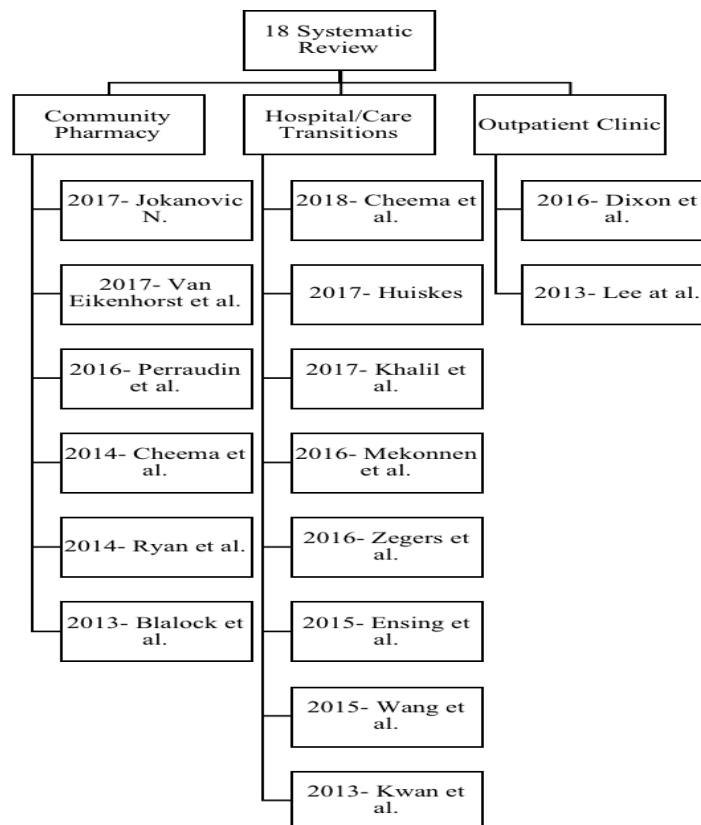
18 Systematic Review

Community Pharmacy

2017- Jokanovic N.

2017- Van Eikenhorst et al.

2016- Perraudin et al.

2014- Cheema et al.

2014- Ryan et al.

2013- Blalock et al.

Hospital/Care Transitions

2018- Cheema et al.

2017- Huiskes

2017- Khalil et al.

2016- Mekonnen et al.

2016- Zegers et al.

2015- Ensing et al.

2015- Wang et al.

2013- Kwan et al.

Outpatient Clinic

2016- Dixon et al.

2013- Lee at al.